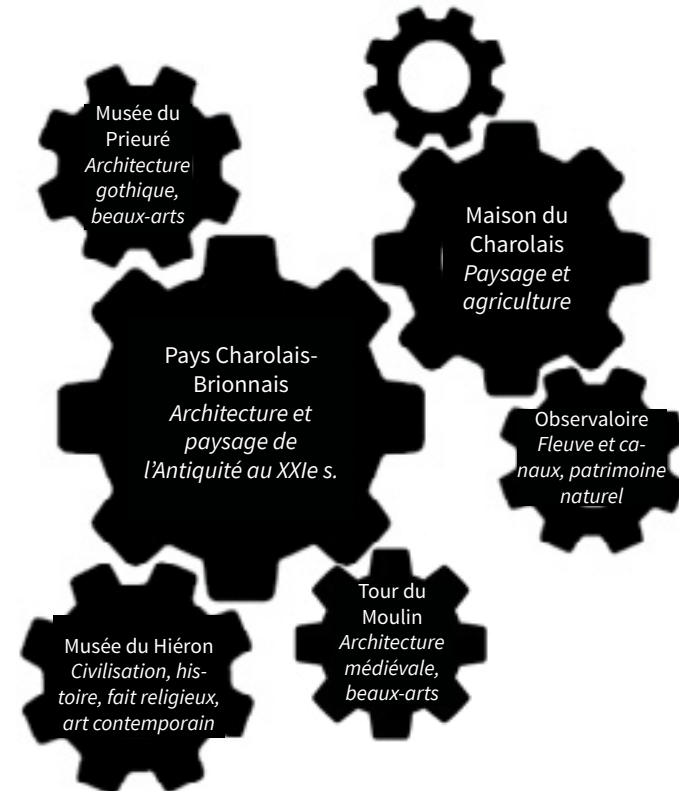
Musée du Prieuré
*Architecture gothique, beaux-arts*

Maison du Charolais
*Paysage et agriculture*

Pays Charolais-Brionnais
*Architecture et paysage de l'Antiquité au XXIe s.*

Observaloire
*Fleuve et canaux, patrimoine naturel*

Tour du Moulin
*Architecture médiévale, beaux-arts*

Musée du Hiéron
*Civilisation, histoire, fait religieux, art contemporain*